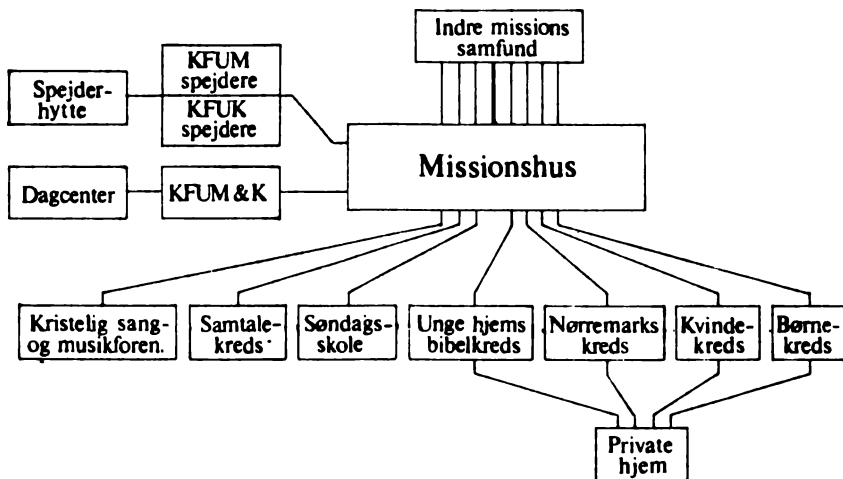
Indre missions samfund

Spejderhytte

KFUM spejdere

KFUK spejdere

Missionshus

Dagcenter

KFUM & K

Kristelig sang- og musikforen.

Samtalekreds

Søndagsskole

Unge hjems bibelkreds

Nørremarks kreds

Kvindekreds

Børnekreds

Private hjem